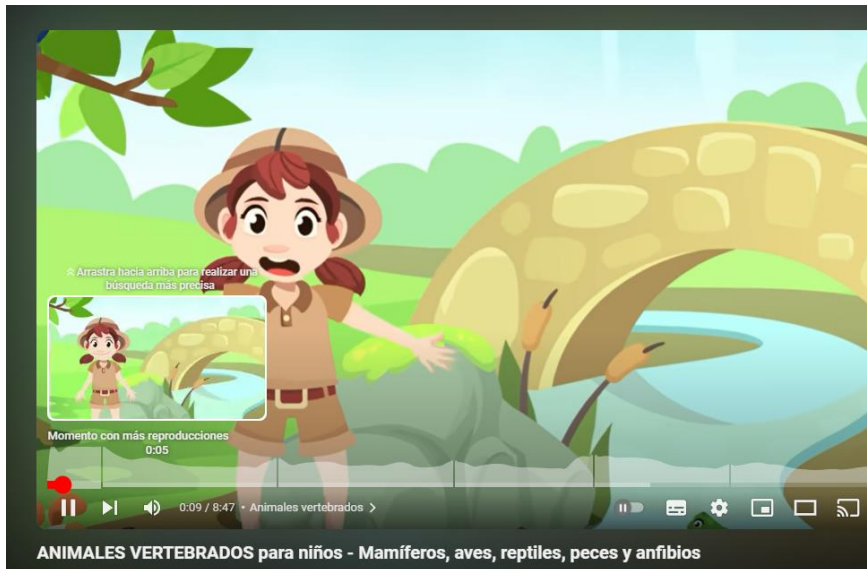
Arrastra hacia arriba para realizar una búsqueda más precisa

Momento con más reproducciones
0:05

0:09 / 8:47 • Animales vertebrados >

ANIMALES VERTEBRADOS para niños - Mamíferos, aves, reptiles, peces y anfibios